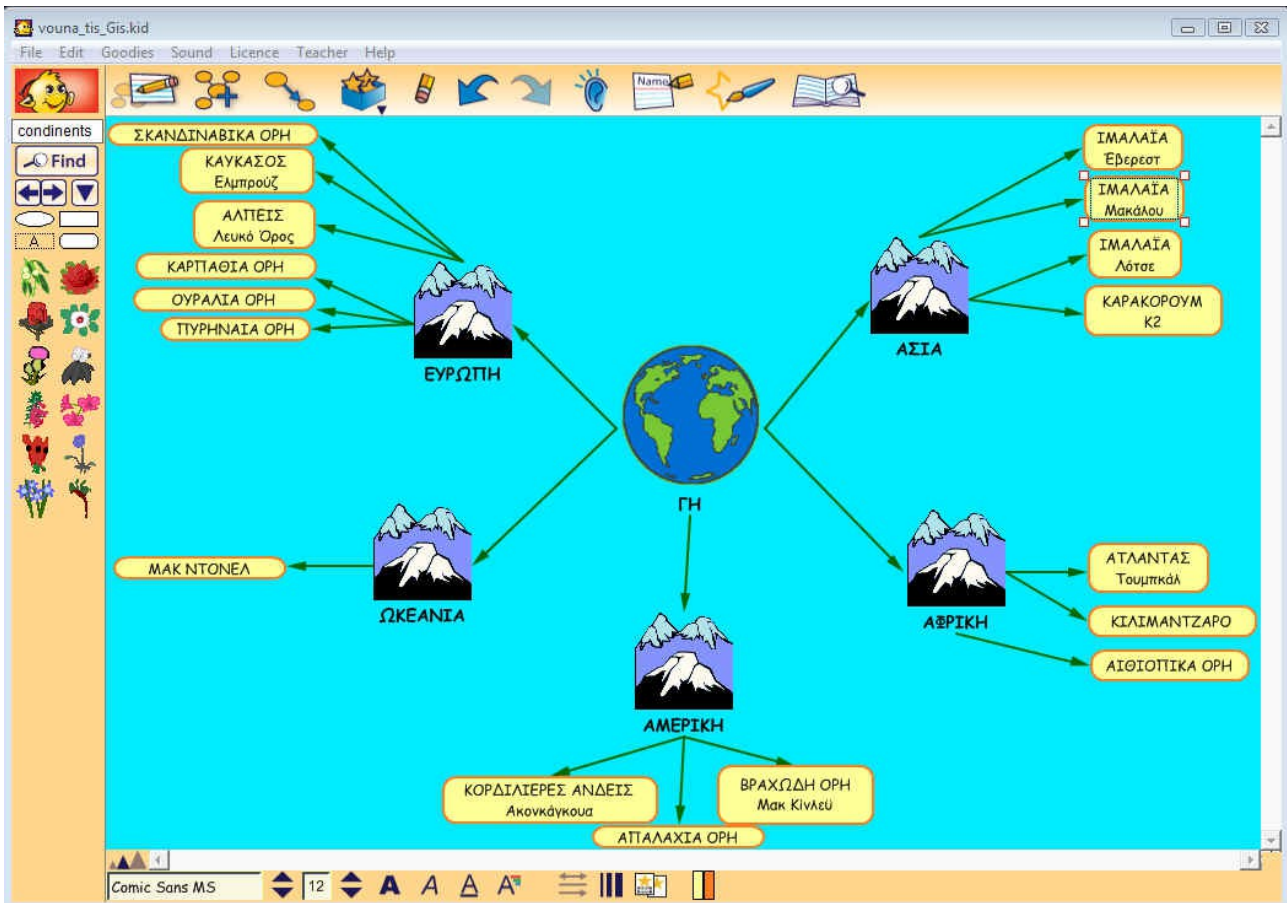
vouna_tis_Gis.kid

File Edit Goodies Sound Licence Teacher Help

Name

condiments

Find

A

ΣΚΑΝΔΙΝΑΒΙΚΑ ΟΡΗ

ΚΑΥΚΑΣΟΣ
Ελμπρούζ

ΑΛΠΕΙΣ
Λευκό Όρος

ΚΑΡΠΑΘΙΑ ΟΡΗ

ΟΥΡΑΛΙΑ ΟΡΗ

ΠΥΡΗΝΑΙΑ ΟΡΗ

ΕΥΡΩΠΗ

ΙΜΑΛΑΪΑ
Έβερεστ

ΙΜΑΛΑΪΑ
Μακάλου

ΙΜΑΛΑΪΑ
Λότσε

ΚΑΡΑΚΟΡΟΥΜ
Κ2

ΑΣΙΑ

ΓΗ

ΜΑΚ ΝΤΟΝΕΛ

ΩΚΕΑΝΙΑ

ΑΤΛΑΝΤΑΣ
Τουμπκάλ

ΚΙΛΙΜΑΝΤΖΑΡΟ

ΑΙΘΙΟΠΙΚΑ ΟΡΗ

ΑΦΡΙΚΗ

ΑΜΕΡΙΚΗ

ΚΟΡΔΙΛΙΕΡΕΣ ΑΝΔΕΙΣ
Ακονκάγκουα

ΒΡΑΧΩΔΗ ΟΡΗ
Μακ Κινλεϋ

ΑΠΑΛΑΧΙΑ ΟΡΗ

Comic Sans MS
12
A A A A